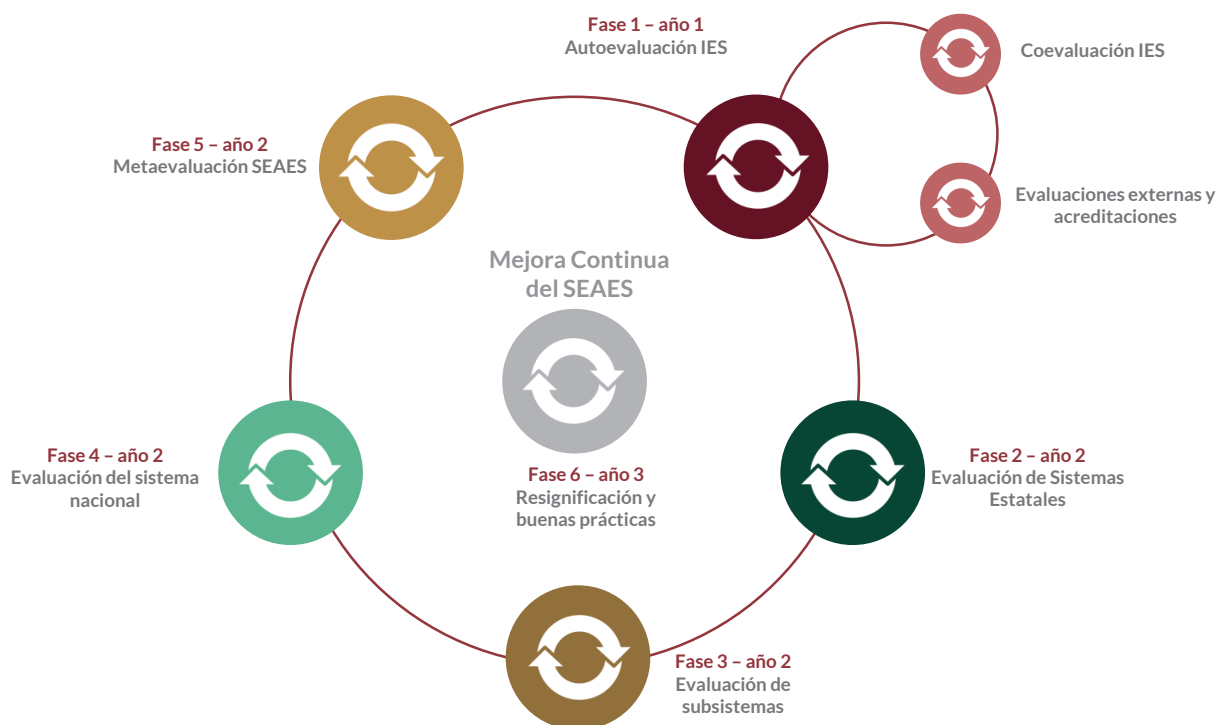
Fase 1 – año 1
Autoevaluación IES

Coevaluación IES

Evaluaciones externas y acreditaciones

Fase 5 – año 2
Metaevaluación SEAES

Mejora Continua del SEAES

Fase 6 – año 3
Resignificación y buenas prácticas

Fase 4 – año 2
Evaluación del sistema nacional

Fase 2 – año 2
Evaluación de Sistemas Estatales

Fase 3 – año 2
Evaluación de subsistemas